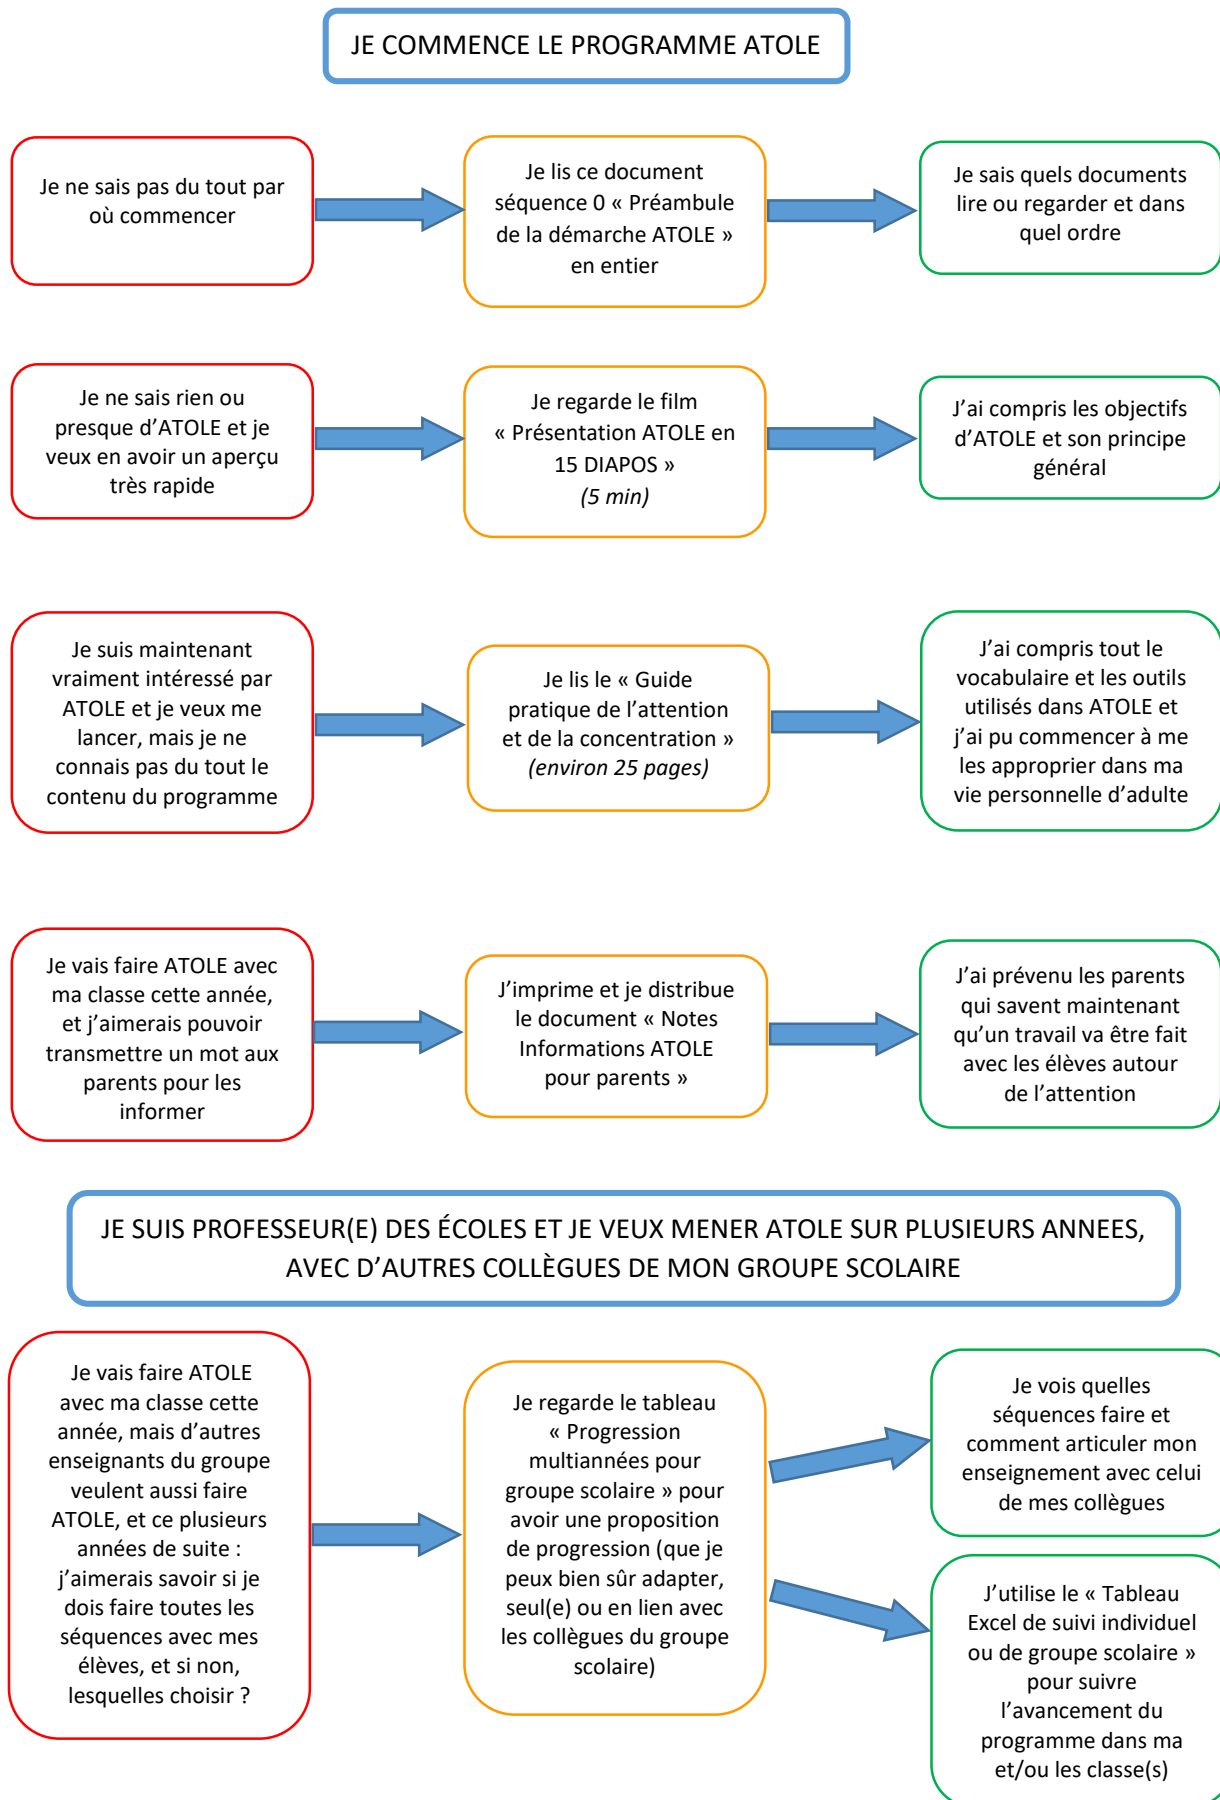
JE COMMENCE LE PROGRAMME ATOLE

Je ne sais pas du tout par où commencer

Je lis ce document séquence 0 « Préambule de la démarche ATOLE » en entier

Je sais quels documents lire ou regarder et dans quel ordre

Je ne sais rien ou presque d'ATOLE et je veux en avoir un aperçu très rapide

Je regarde le film « Présentation ATOLE en 15 DIAPOS » *(5 min)*

J'ai compris les objectifs d'ATOLE et son principe général

Je suis maintenant vraiment intéressé par ATOLE et je veux me lancer, mais je ne connais pas du tout le contenu du programme

Je lis le « Guide pratique de l'attention et de la concentration » *(environ 25 pages)*

J'ai compris tout le vocabulaire et les outils utilisés dans ATOLE et j'ai pu commencer à me les approprier dans ma vie personnelle d'adulte

Je vais faire ATOLE avec ma classe cette année, et j'aimerais pouvoir transmettre un mot aux parents pour les informer

J'imprime et je distribue le document « Notes Informations ATOLE pour parents »

J'ai prévenu les parents qui savent maintenant qu'un travail va être fait avec les élèves autour de l'attention

JE SUIS PROFESSEUR(E) DES ÉCOLES ET JE VEUX MENER ATOLE SUR PLUSIEURS ANNEES, AVEC D'AUTRES COLLÈGUES DE MON GROUPE SCOLAIRE

Je vais faire ATOLE avec ma classe cette année, mais d'autres enseignants du groupe veulent aussi faire ATOLE, et ce plusieurs années de suite : j'aimerais savoir si je dois faire toutes les séquences avec mes élèves, et si non, lesquelles choisir ?

Je regarde le tableau « Progression multiannées pour groupe scolaire » pour avoir une proposition de progression (que je peux bien sûr adapter, seul(e) ou en lien avec les collègues du groupe scolaire)

Je vois quelles séquences faire et comment articuler mon enseignement avec celui de mes collègues

J'utilise le « Tableau Excel de suivi individuel ou de groupe scolaire » pour suivre l'avancement du programme dans ma et/ou les classe(s)